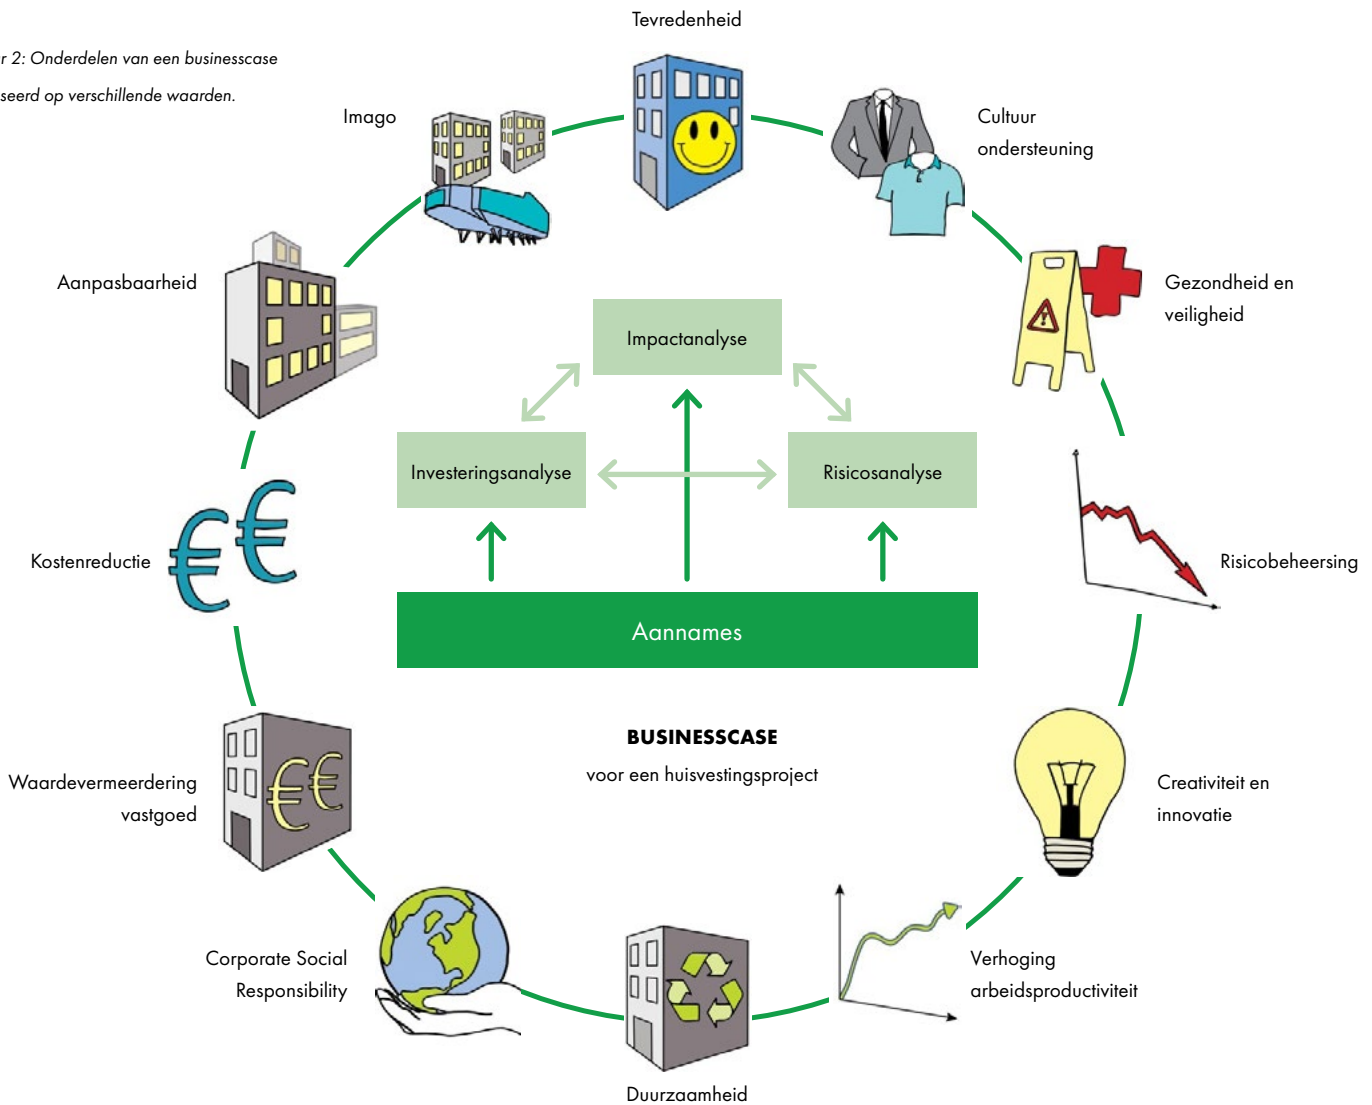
r 2: Onderdelen van een businesscase
seerd op verschillende waarden.

Tevredenheid

Imago

Cultuur ondersteuning

Aanpasbaarheid

Gezondheid en veiligheid

Impactanalyse

Investeringsanalyse

Risicosanalyse

Kostenreductie

Risicobeheersing

Aannames

BUSINESSCASE

voor een huisvestingsproject

Waardevermeerdering vastgoed

Creativiteit en innovatie

Corporate Social Responsibility

Verhoging arbeidsproductiviteit

Duurzaamheid